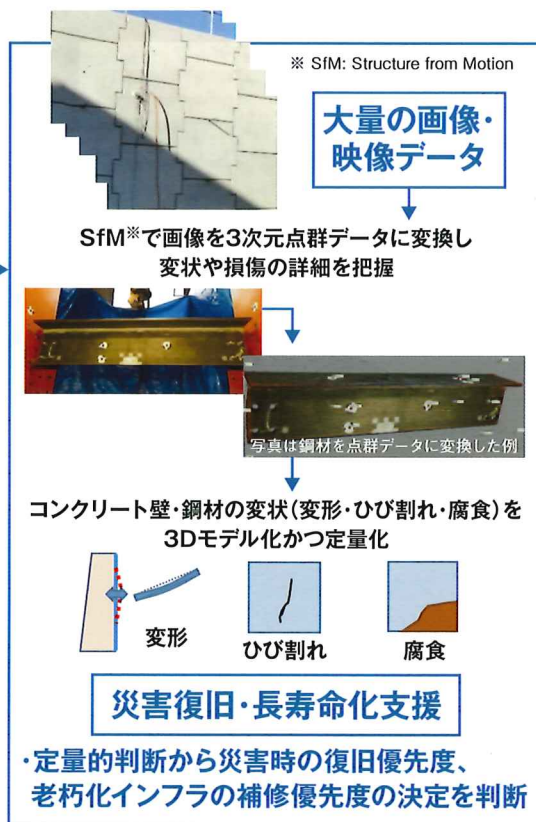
※ SfM: Structure from Motion

大量の画像・映像データ

SfM※で画像を3次元点群データに変換し変状や損傷の詳細を把握

写真は鋼材を点群データに変換した例

コンクリート壁・鋼材の変状(変形・ひび割れ・腐食)を3Dモデル化かつ定量化

変形

ひび割れ

腐食

災害復旧・長寿命化支援

・定量的判断から災害時の復旧優先度、老朽化インフラの補修優先度の決定を判断